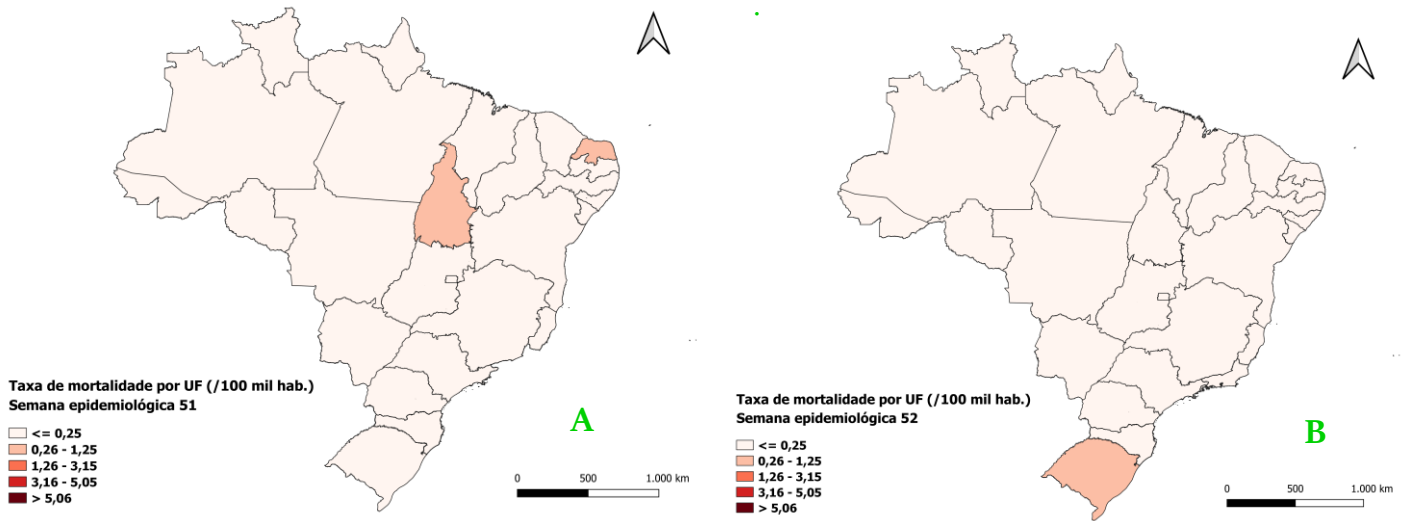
Taxa de mortalidade por UF (/100 mil hab.)
Semana epidemiológica 51

<= 0,25
0,26 - 1,25
1,26 - 3,15
3,16 - 5,05
> 5,06

A

0 500 1.000 km

Taxa de mortalidade por UF (/100 mil hab.)
Semana epidemiológica 52

<= 0,25
0,26 - 1,25
1,26 - 3,15
3,16 - 5,05
> 5,06

B

0 500 1.000 km